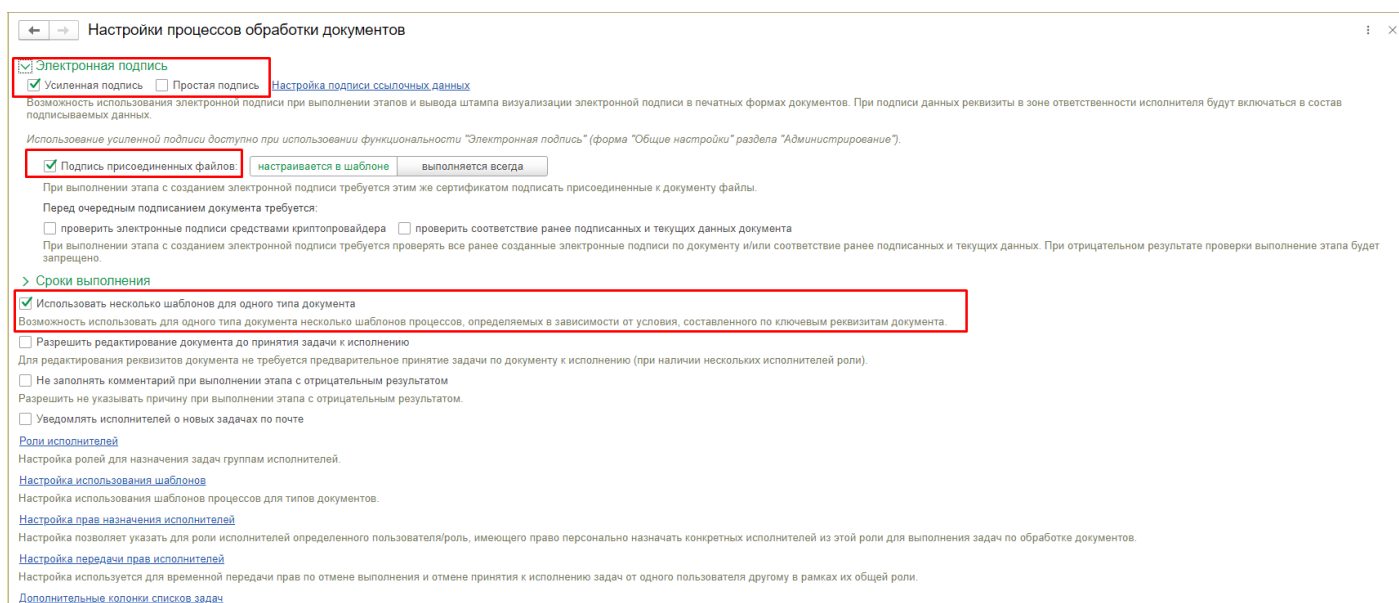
← → Настройки процессов обработки документов

⋮ ×

Электронная подпись

Усиленная подпись Простая подпись Настройка подписи ссылочных данных

Возможность использования электронной подписи при выполнении этапов и вывода штампа визуализации электронной подписи в печатных формах документов. При подписи данных реквизиты в зоне ответственности исполнителя будут включаться в состав подписываемых данных.

Использование усиленной подписи доступно при использовании функциональности "Электронная подпись" (форма "Общие настройки" раздела "Администрирование").

Подпись присоединенных файлов: настраивается в шаблоне выполняется всегда

При выполнении этапа с созданием электронной подписи требуется этим же сертификатом подписать присоединенные к документу файлы.

Перед очередным подписанием документа требуется:

проверить электронные подписи средствами криптопровайдера проверить соответствие ранее подписанных и текущих данных документа

При выполнении этапа с созданием электронной подписи требуется проверять все ранее созданные электронные подписи по документу и/или соответствие ранее подписанных и текущих данных. При отрицательном результате проверки выполнение этапа будет запрещено.

> Сроки выполнения

Использовать несколько шаблонов для одного типа документа

Возможность использовать для одного типа документа несколько шаблонов процессов, определяемых в зависимости от условия, составленного по ключевым реквизитам документа.

Разрешить редактирование документа до принятия задачи к исполнению

Для редактирования реквизитов документа не требуется предварительное принятие задачи по документу к исполнению (при наличии нескольких исполнителей роли).

Не заполнять комментарий при выполнении этапа с отрицательным результатом

Разрешить не указывать причину при выполнении этапа с отрицательным результатом.

Уведомлять исполнителей о новых задачах по почте

Роли исполнителей

Настройка ролей для назначения задач группам исполнителей.

Настройка использования шаблонов

Настройка использования шаблонов процессов для типов документов.

Настройка прав назначения исполнителей

Настройка позволяет указать для роли исполнителей определенного пользователя/роль, имеющего право персонально назначать конкретных исполнителей из этой роли для выполнения задач по обработке документов.

Настройка передачи прав исполнителей

Настройка используется для временной передачи прав по отмене выполнения и отмене принятия к исполнению задач от одного пользователя другому в рамках их общей роли.

Дополнительные колонки списков задач